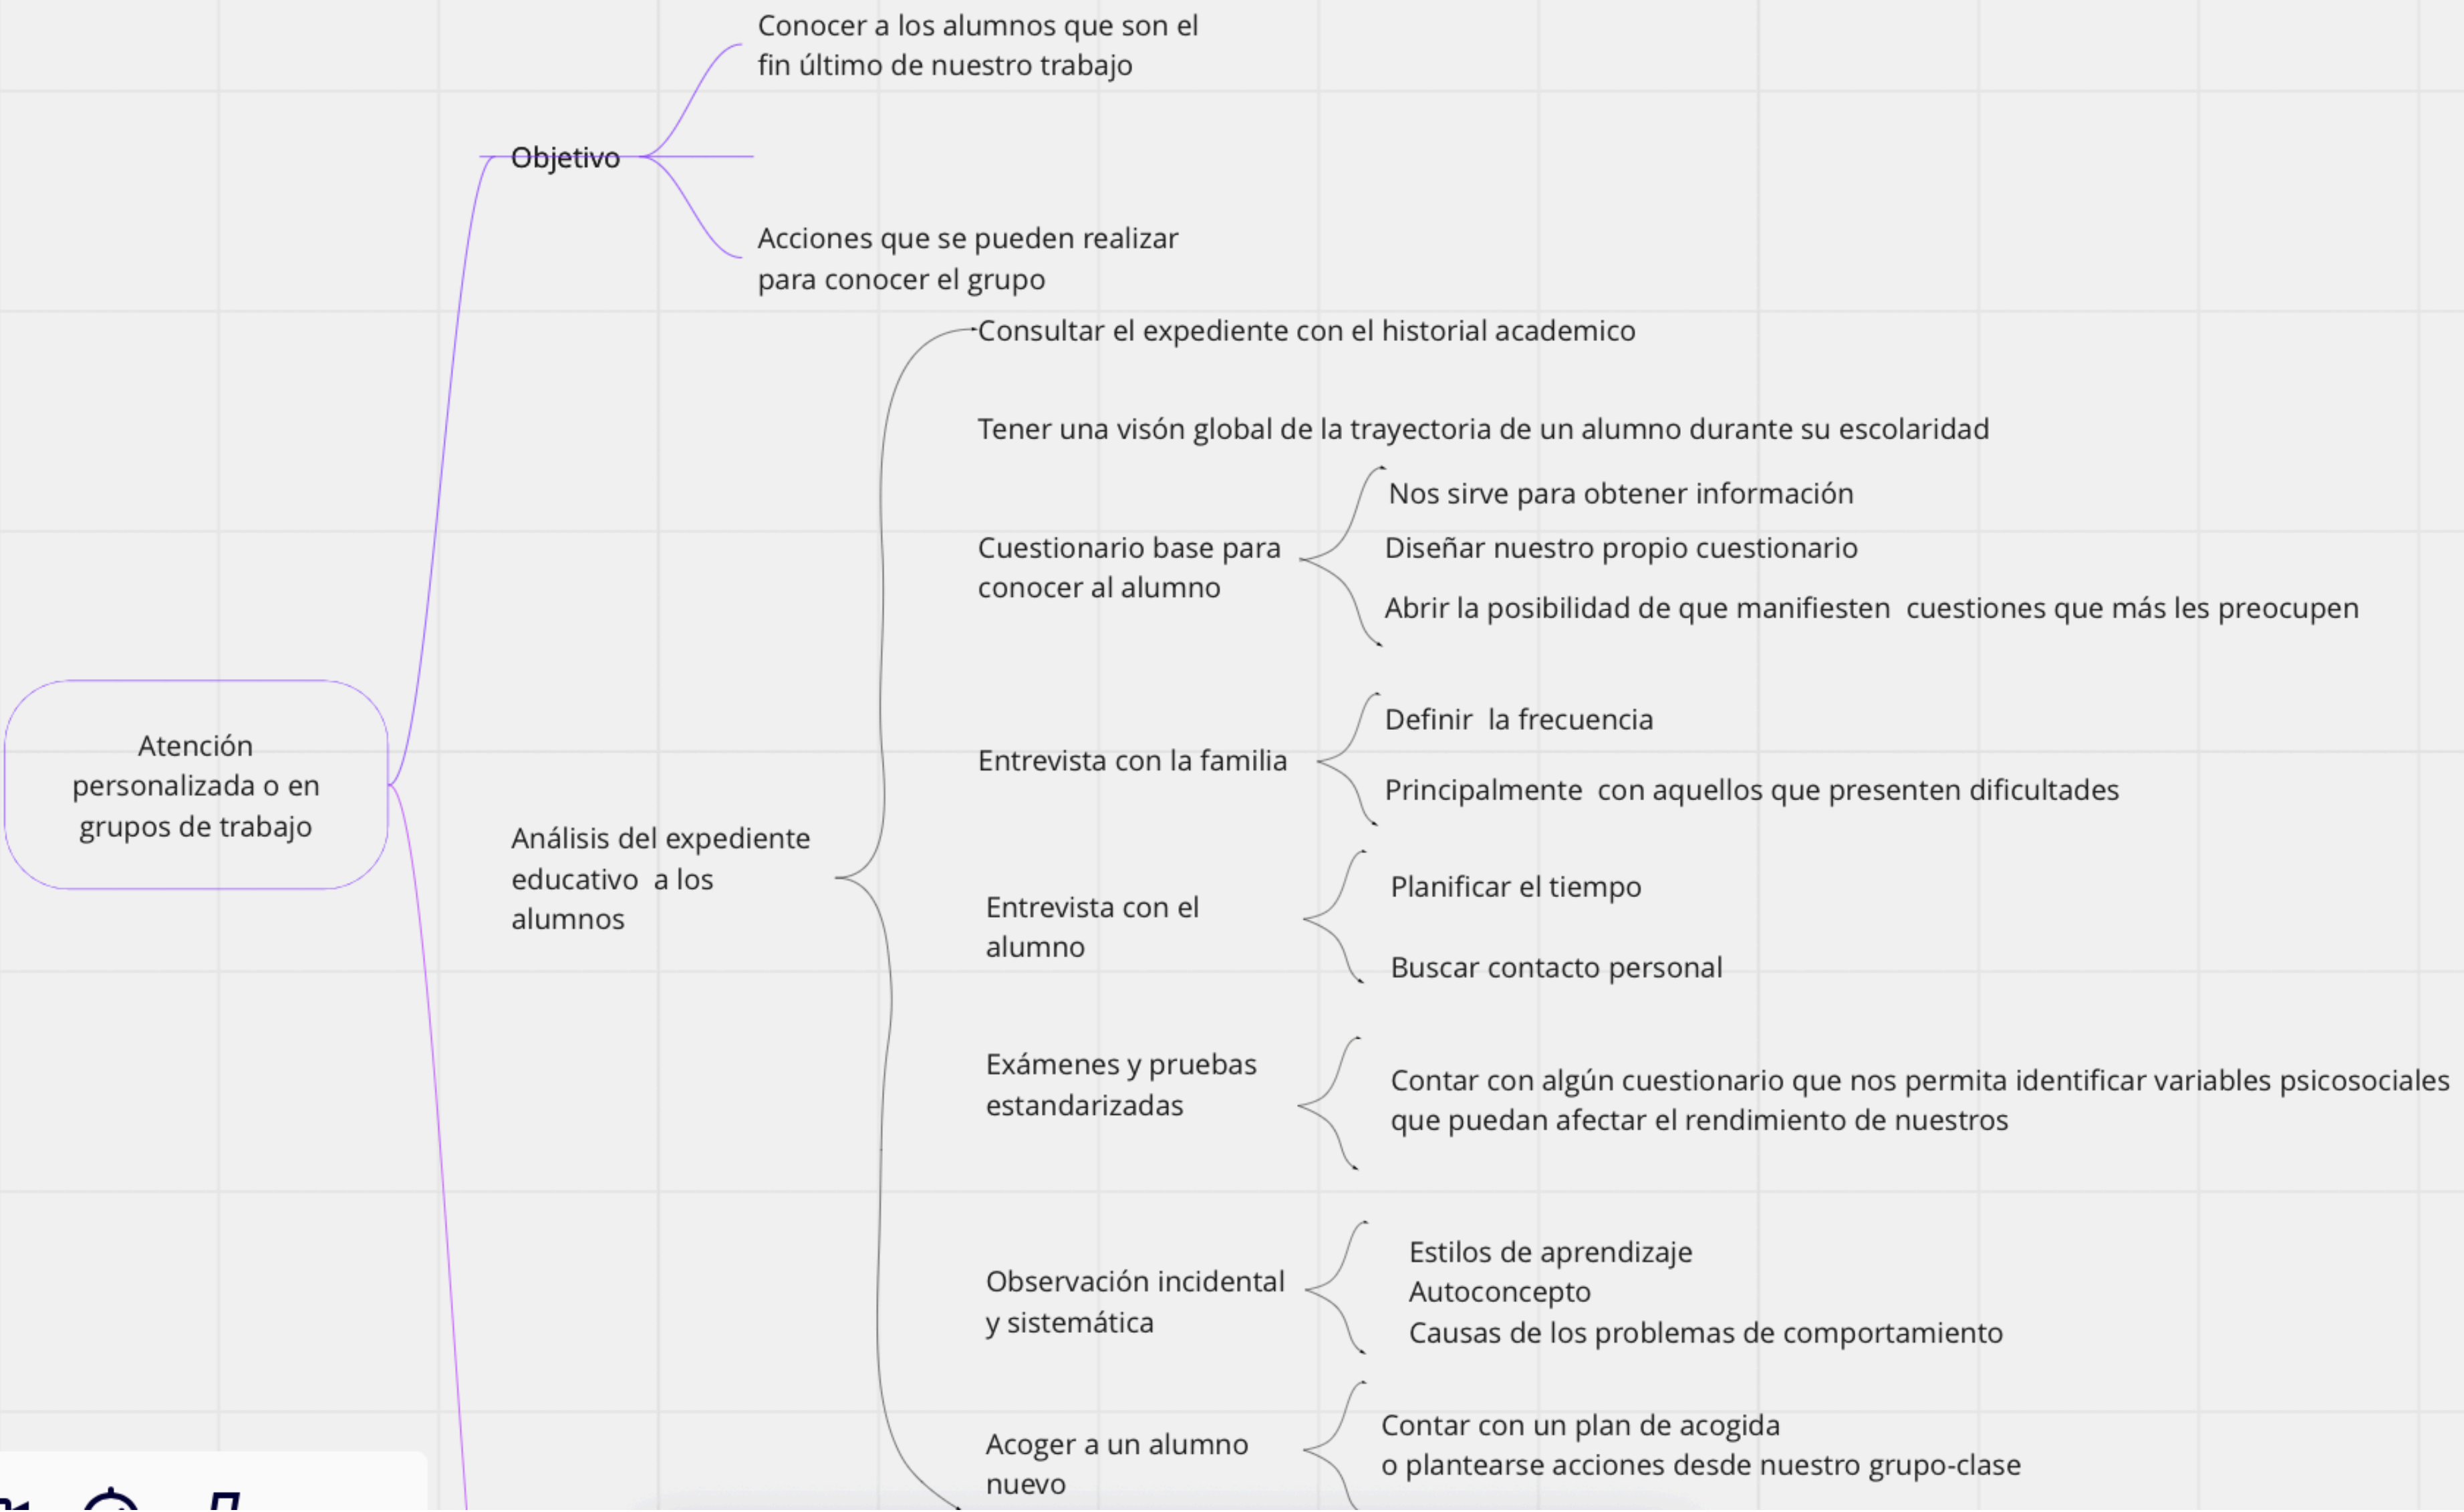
Conocer a los alumnos que son el fin último de nuestro trabajo

Objetivo

Acciones que se pueden realizar para conocer el grupo

Atención personalizada o en grupos de trabajo

Análisis del expediente educativo a los alumnos

Consultar el expediente con el historial academico

Tener una visón global de la trayectoria de un alumno durante su escolaridad

Cuestionario base para conocer al alumno

Nos sirve para obtener información

Diseñar nuestro propio cuestionario

Abrir la posibilidad de que manifiesten cuestiones que más les preocupen

Entrevista con la familia

Definir la frecuencia

Principalmente con aquellos que presenten dificultades

Entrevista con el alumno

Planificar el tiempo

Buscar contacto personal

Exámenes y pruebas estandarizadas

Contar con algún cuestionario que nos permita identificar variables psicosociales que puedan afectar el rendimiento de nuestros

Observación incidental y sistemática

Estilos de aprendizaje
Autoconcepto
Causas de los problemas de comportamiento

Acoger a un alumno nuevo

Contar con un plan de acogida
o plantearse acciones desde nuestro grupo-clase